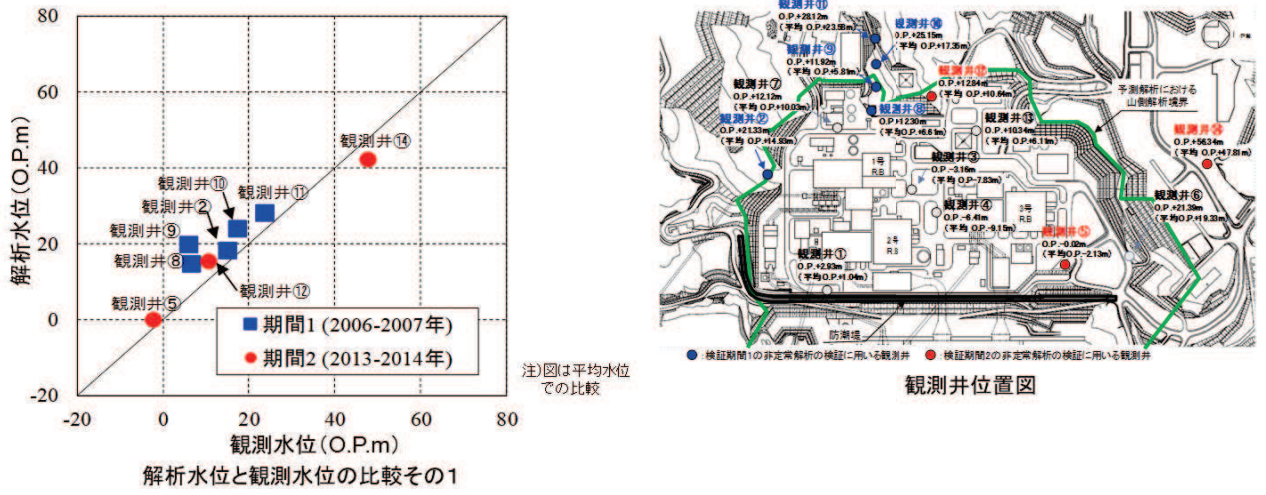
80
60
40
20
0
-20
-20
0
20
40
60
80
解析水位(O.P.m)
観測水位(O.P.m)
観測井⑭
観測井⑩
観測井⑪
観測井②
観測井⑨
観測井⑧
観測井⑫
観測井⑤
期間1 (2006-2007年)
期間2 (2013-2014年)
解析水位と観測水位の比較その1

注)図は平均水位での比較

観測井⑪
O.P.+28.12m
(平均 O.P.+23.58m)
観測井⑩
O.P.+25.15m
(平均 O.P.+17.35m)
観測井⑨
O.P.+11.92m
(平均 O.P.+5.81m)
観測井⑫
O.P.+12.84m
(平均 O.P.+10.64m)
観測井⑦
O.P.+12.12m
(平均 O.P.+10.03m)
観測井⑧
O.P.+12.30m
(平均O.P.+6.81m)
観測井②
O.P.+21.33m
(平均 O.P.+14.93m)
観測井⑬
O.P.+10.34m
(平均 O.P.+6.11m)
予測解析における山側解析境界
観測井⑭
O.P.+56.34m
(平均 O.P.+47.81m)
1号 R/B
観測井③
O.P.-3.16m
(平均 O.P.-7.83m)
観測井⑥
O.P.+21.39m
(平均 O.P.+19.33m)
観測井④
O.P.-6.41m
(平均 O.P.-9.15m)
3号 R/B
2号 R/B
観測井①
O.P.+2.93m
(平均 O.P.+1.04m)
観測井⑤
O.P.-0.02m
(平均O.P.-2.13m)
防潮堤
●:検証期間1の非定常解析の検証に用いる観測井 ●:検証期間2の非定常解析の検証に用いる観測井
観測井位置図